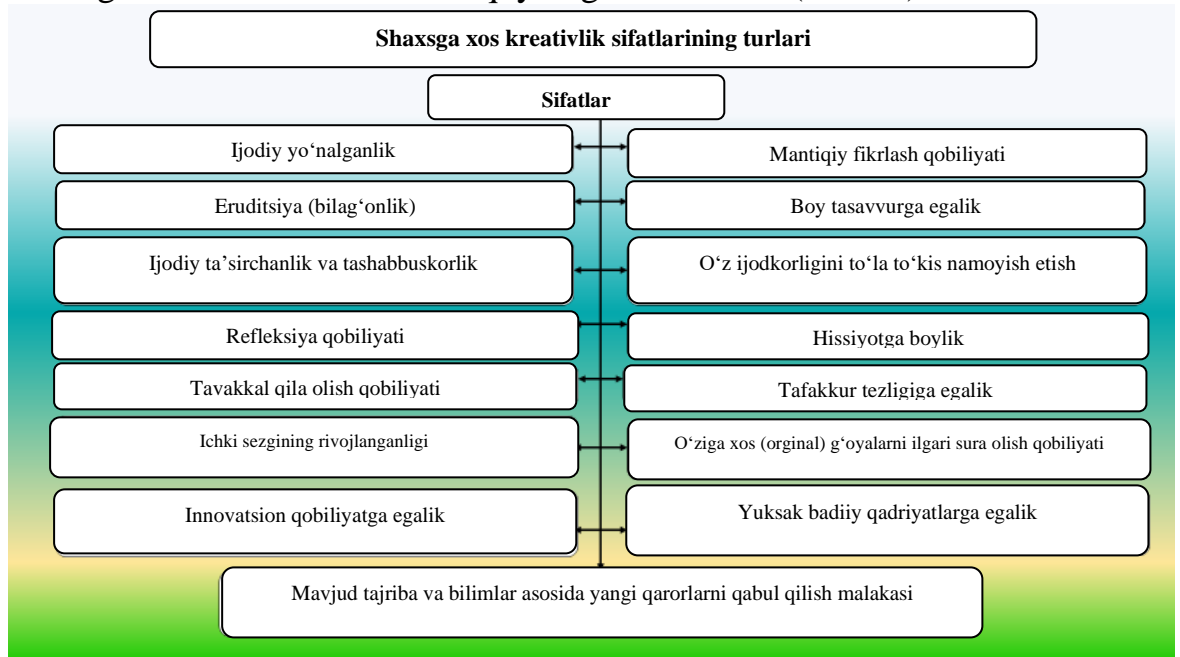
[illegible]

Shaxsga xos kreativlik sifatlarining turlari

Sifatlar

Ijodiy yo‘nalganlik

Mantiqiy fikrlash qobiliyati

Eruditsiya (bilag‘onlik)

Boy tasavvurga egalik

Ijodiy ta’sirchanlik va tashabbuskorlik

O‘z ijodkorligini to‘la to‘kis namoyish etish

Refleksiya qobiliyati

Hissiyotga boylik

Tavakkal qila olish qobiliyati

Tafakkur tezligiga egalik

Ichki sezgining rivojlanganligi

O‘ziga xos (orginal) g‘oyalarni ilgari sura olish qobiliyati

Innovatsion qobiliyatga egalik

Yuksak badiiy qadriyatlarga egalik

Mavjud tajriba va bilimlar asosida yangi qarorlarni qabul qilish malakasi